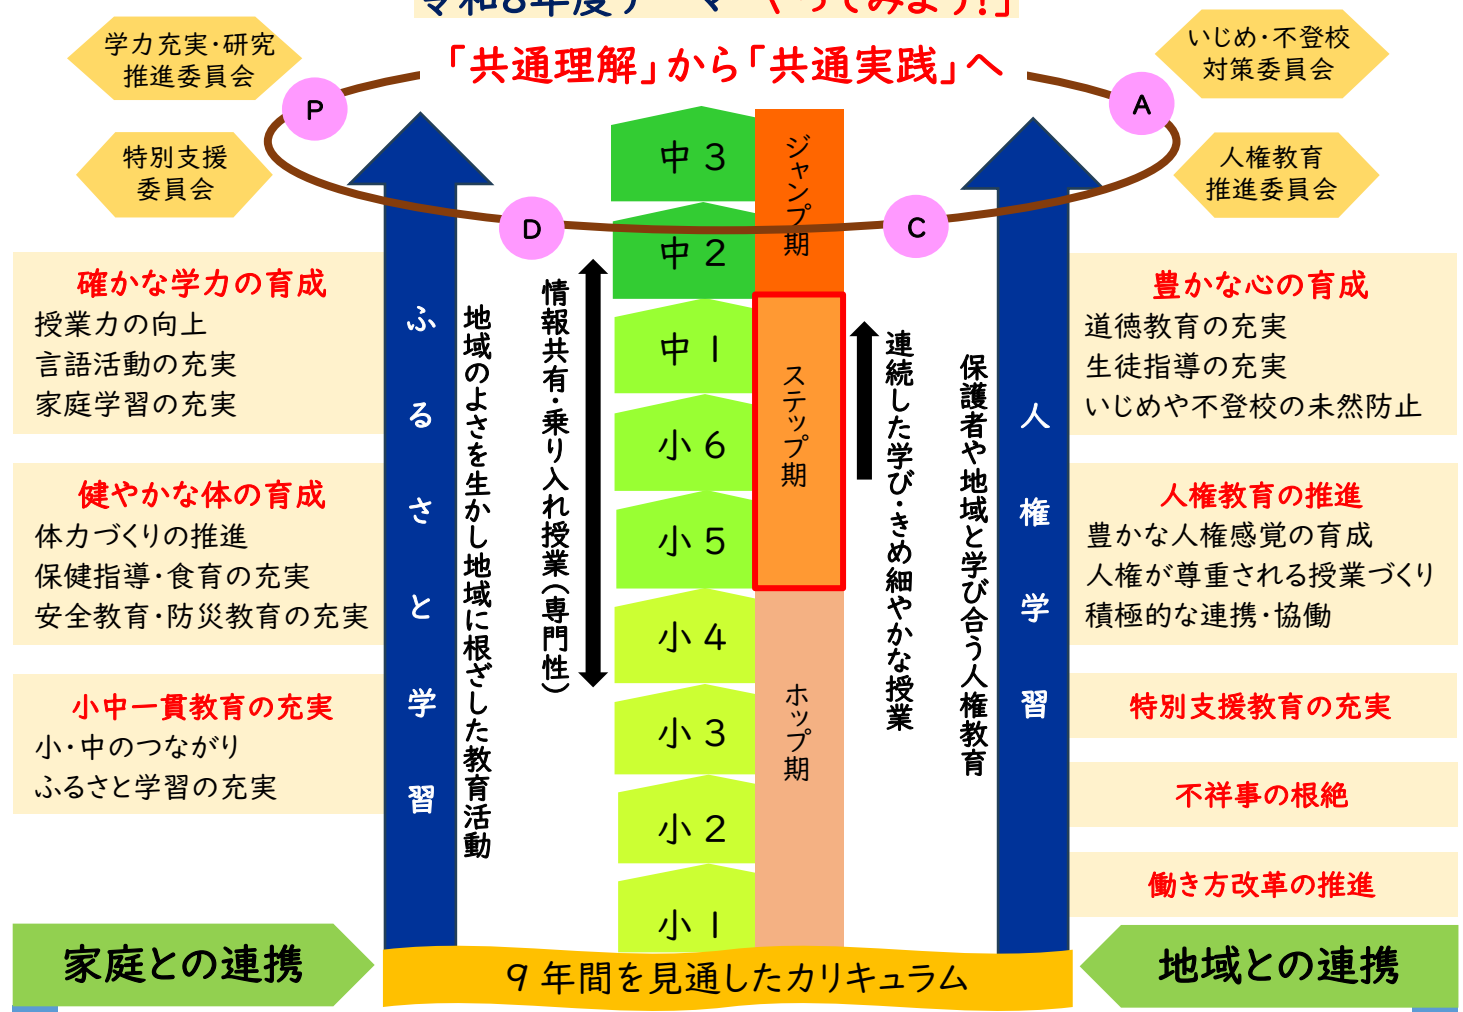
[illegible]

「共通理解」から「共通実践」へ

学力充実・研究推進委員会

特別支援委員会

いじめ・不登校対策委員会

人権教育推進委員会

P

A

D

C

中３

中２

中１

小６

小５

小４

小３

小２

小１

ジャンプ期

ステップ期

ホップ期

確かな学力の育成
授業力の向上
言語活動の充実
家庭学習の充実

健やかな体の育成
体力づくりの推進
保健指導・食育の充実
安全教育・防災教育の充実

小中一貫教育の充実
小・中のつながり
ふるさと学習の充実

ふるさと学習

地域のよさを生かし地域に根ざした教育活動

情報共有・乗り入れ授業（専門性）

連続した学び・きめ細やかな授業

保護者や地域と学び合う人権教育

人権学習

豊かな心の育成
道徳教育の充実
生徒指導の充実
いじめや不登校の未然防止

人権教育の推進
豊かな人権感覚の育成
人権が尊重される授業づくり
積極的な連携・協働

特別支援教育の充実

不祥事の根絶

働き方改革の推進

家庭との連携

９年間を見通したカリキュラム

地域との連携